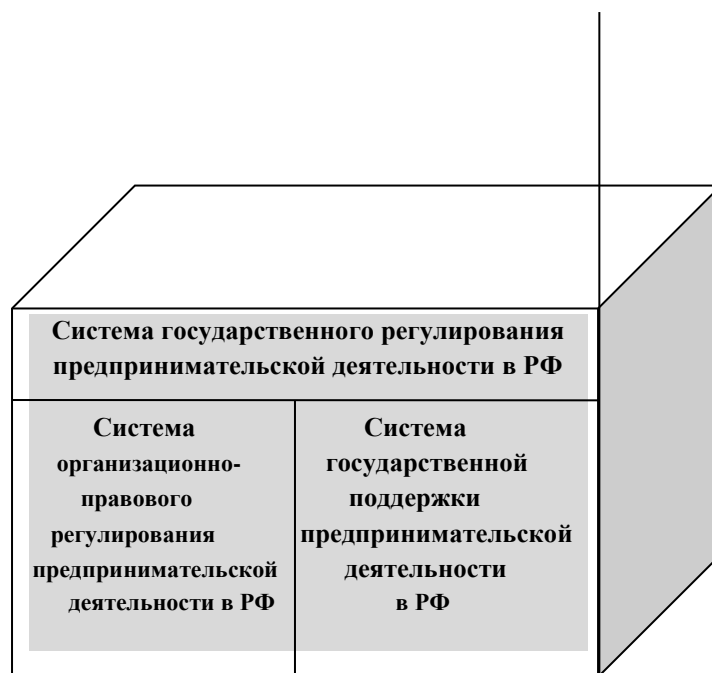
Система государственного регулирования предпринимательской деятельности в РФ

Система организационно-правового регулирования предпринимательской деятельности в РФ

Система государственной поддержки предпринимательской деятельности в РФ